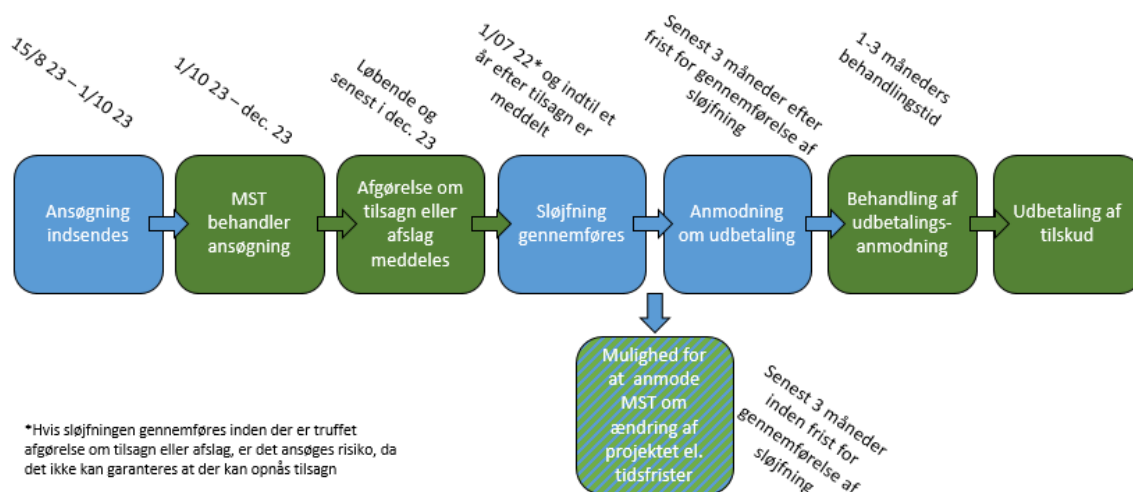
15/8 23 – 1/10 23

1/10 23 – dec. 23

Løbende og senest i dec. 23

1/07 22* og indtil et år efter tilsagn er meddelt

Senest 3 måneder efter frist for gennemførelse af sløjfning

1-3 måneders behandlingstid

Ansøgning indsendes

MST behandler ansøgning

Afgørelse om tilsagn eller afslag meddeles

Sløjfning gennemføres

Anmodning om udbetaling

Behandling af udbetalingsanmodning

Udbetaling af tilskud

Mulighed for at anmode MST om ændring af projektet el. tidsfrister

Senest 3 måneder inden frist for gennemførelse af sløjfning

*Hvis sløjfningen gennemføres inden der er truffet afgørelse om tilsagn eller afslag, er det ansøges risiko, da det ikke kan garanteres at der kan opnås tilsagn